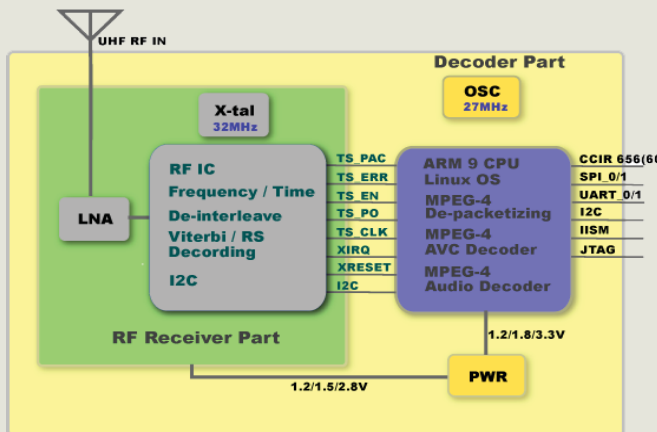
UHF RF IN

Decoder Part

OSC
27MHz

X-tal
32MHz

RF IC
Frequency / Time
De-interleave
Viterbi / RS
Decording
I2C

LNA

TS_PAC
TS_ERR
TS_EN
TS_PO
TS_CLK
XIRQ
XRESET
I2C

ARM 9 CPU
Linux OS
MPEG-4
De-packetizing
MPEG-4
AVC Decoder
MPEG-4
Audio Decoder

CCIR 656(6
SPI_0/1
UART_0/1
I2C
IISM
JTAG

RF Receiver Part

1.2/1.8/3.3V

1.2/1.5/2.8V

PWR